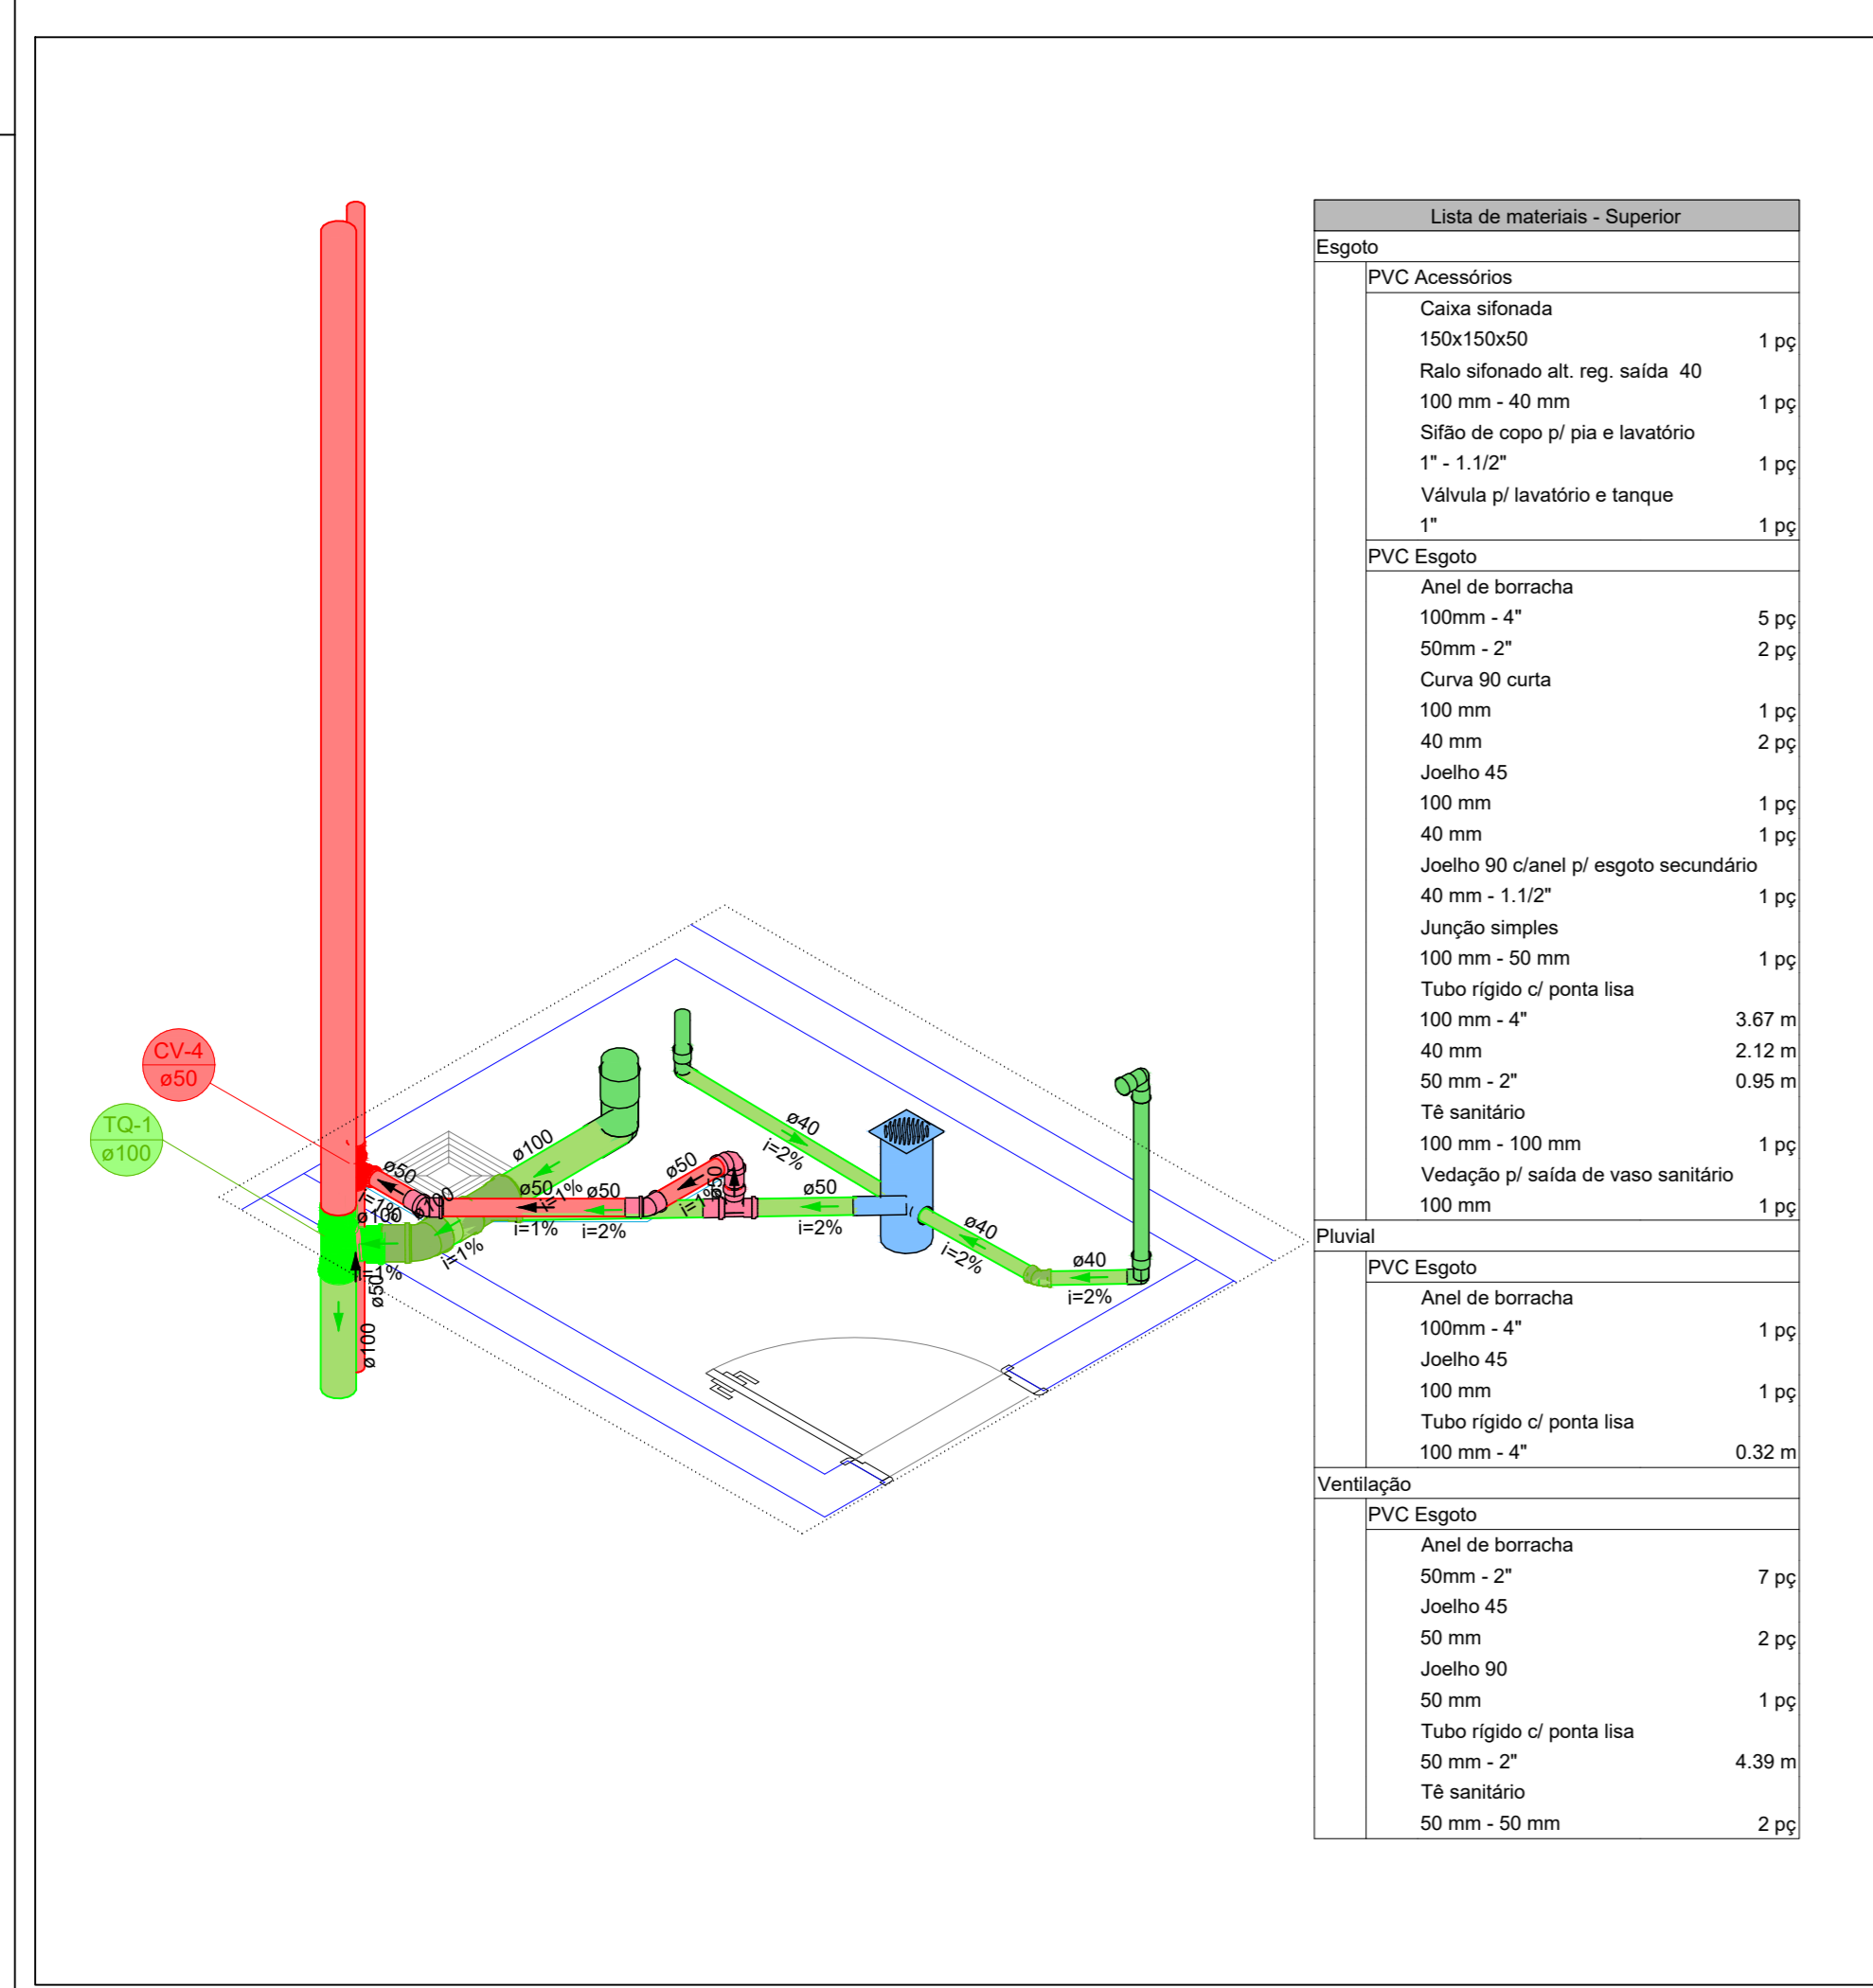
CV-4
ø50

TQ-1
ø100

ø100
ø50
ø100
ø50
i=1%
ø50
i=1%
i=2%
ø50
i=1%
ø50
ø40
i=2%
ø50
i=2%
ø40
i=2%
ø40
i=2%
i=1%
ø100
i=1%
ø50
ø100

| Lista de materiais - Superior | |
|---|---|
| Esgoto | |
| PVC Acessórios | |
| Caixa sifonada | |
| 150x150x50 | 1 pç |
| Ralo sifonado alt. reg. saída 40 | |
| 100 mm - 40 mm | 1 pç |
| Sifão de copo p/ pia e lavatório | |
| 1" - 1.1/2" | 1 pç |
| Válvula p/ lavatório e tanque | |
| 1" | 1 pç |
| PVC Esgoto | |
| Anel de borracha | |
| 100mm - 4" | 5 pç |
| 50mm - 2" | 2 pç |
| Curva 90 curta | |
| 100 mm | 1 pç |
| 40 mm | 2 pç |
| Joelho 45 | |
| 100 mm | 1 pç |
| 40 mm | 1 pç |
| Joelho 90 c/anel p/ esgoto secundário | |
| 40 mm - 1.1/2" | 1 pç |
| Junção simples | |
| 100 mm - 50 mm | 1 pç |
| Tubo rígido c/ ponta lisa | |
| 100 mm - 4" | 3.67 m |
| 40 mm | 2.12 m |
| 50 mm - 2" | 0.95 m |
| Tê sanitário | |
| 100 mm - 100 mm | 1 pç |
| Vedação p/ saída de vaso sanitário | |
| 100 mm | 1 pç |
| Pluvial | |
| PVC Esgoto | |
| Anel de borracha | |
| 100mm - 4" | 1 pç |
| Joelho 45 | |
| 100 mm | 1 pç |
| Tubo rígido c/ ponta lisa | |
| 100 mm - 4" | 0.32 m |
| Ventilação | |
| PVC Esgoto | |
| Anel de borracha | |
| 50mm - 2" | 7 pç |
| Joelho 45 | |
| 50 mm | 2 pç |
| Joelho 90 | |
| 50 mm | 1 pç |
| Tubo rígido c/ ponta lisa | |
| 50 mm - 2" | 4.39 m |
| Tê sanitário | |
| 50 mm - 50 mm | 2 pç |